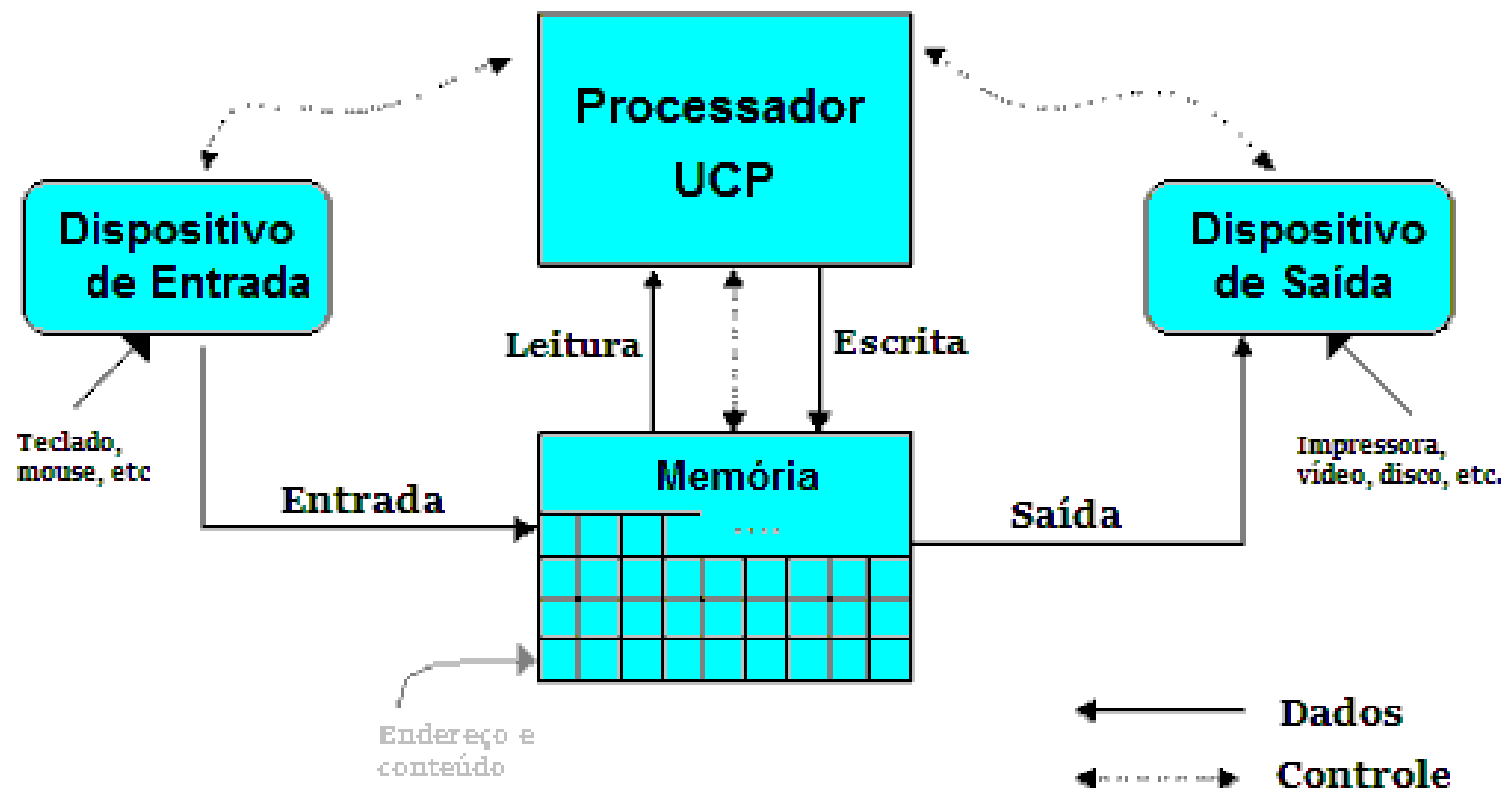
Processador
UCP

Dispositivo
de Entrada

Dispositivo
de Saída

Leitura

Escrita

Teclado,
mouse, etc

Impressora,
vídeo, disco, etc.

Entrada

Memória

....

Saída

Endereço e
conteúdo

Dados

Controle